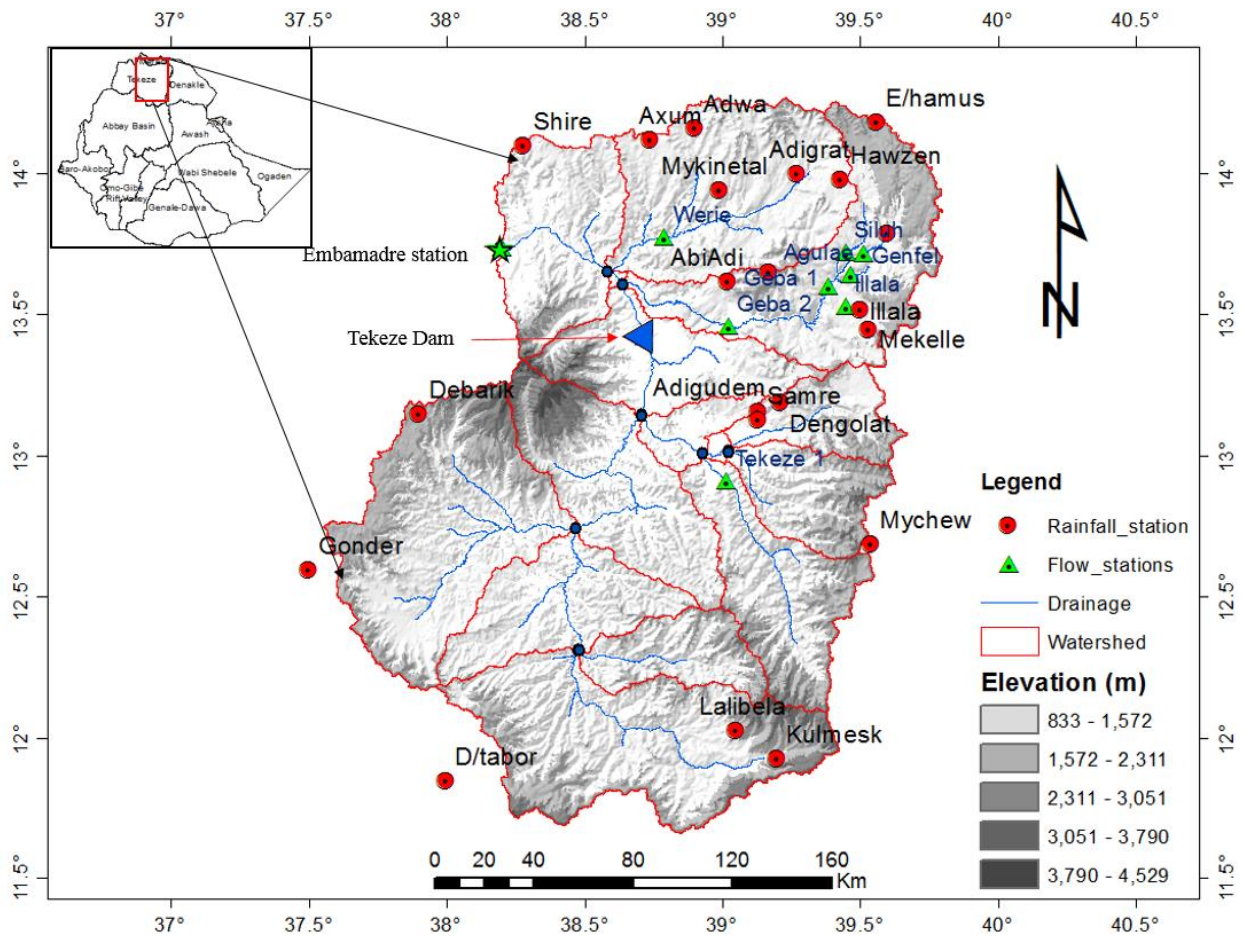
37° 37.5° 38° 38.5° 39° 39.5° 40° 40.5°

Tekeze
Denakle
Abbay Basin
Afar
Awash
Baro-Akobo
Omo-Gibe
Rift Valley
Wabi Shebele
Ogaden
Genale-Dawa

Shire
Axum
Adwa
E/hamus
Adigrat
Hawzen
Mykinetal
Werie
Siluh
Agulae
Genfel
Embamadre station
AbiAdi
Geba 1
Illala
Geba 2
Illala
Mekelle
Tekeze Dam
Debarik
Adigudem
Samre
Dengolat
Tekeze 1
Mychew
Gonder
Lalibela
Kulmesk
D/tabor

14° 13.5° 13° 12.5° 12° 11.5°

N

Legend
Rainfall_station
Flow_stations
Drainage
Watershed
Elevation (m)
833 - 1,572
1,572 - 2,311
2,311 - 3,051
3,051 - 3,790
3,790 - 4,529

0 20 40 80 120 160 Km

37° 37.5° 38° 38.5° 39° 39.5° 40° 40.5°